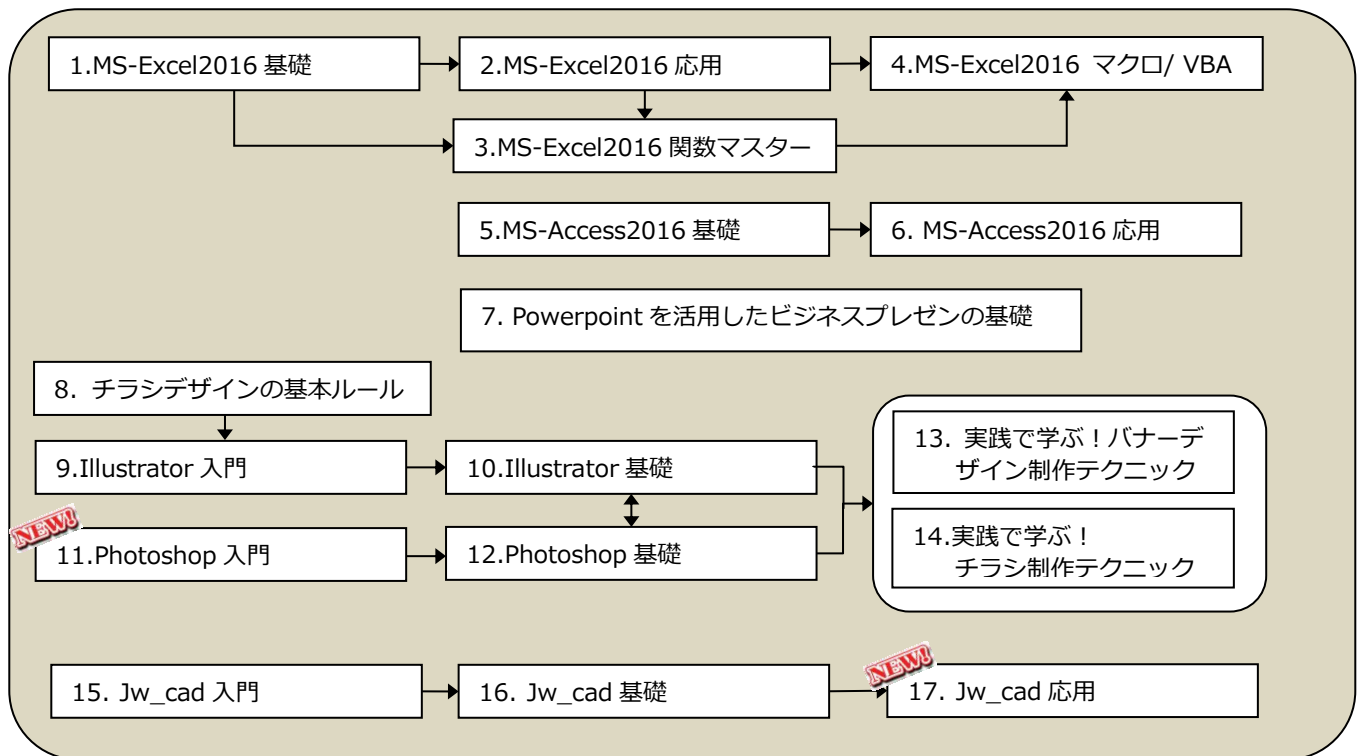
1.MS-Excel2016 基礎

2.MS-Excel2016 応用

4.MS-Excel2016 マクロ/ VBA

3.MS-Excel2016 関数マスター

5.MS-Access2016 基礎

6. MS-Access2016 応用

7. Powerpoint を活用したビジネスプレゼンの基礎

8. チラシデザインの基本ルール

9.Illustrator 入門

10.Illustrator 基礎

13. 実践で学ぶ！バナーデザイン制作テクニック

NEW!

11.Photoshop 入門

12.Photoshop 基礎

14.実践で学ぶ！チラシ制作テクニック

15. Jw_cad 入門

16. Jw_cad 基礎

NEW!

17. Jw_cad 応用